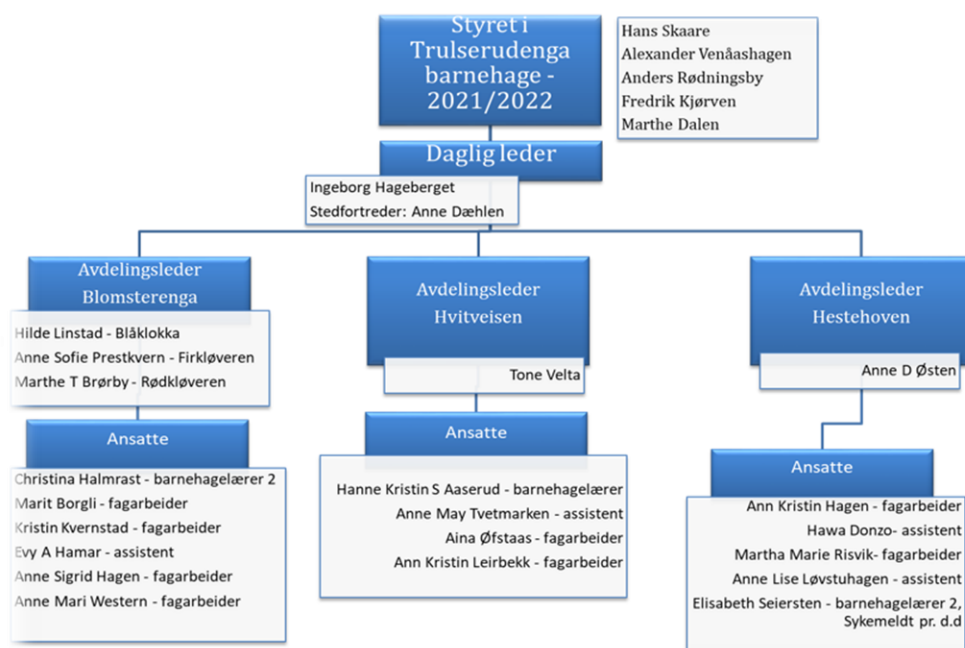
Styret i Trulserudenga barnehage - 2021/2022

Hans Skaare
Alexander Venåashagen
Anders Rødningsby
Fredrik Kjørven
Marthe Dalen

Daglig leder

Ingeborg Hageberget
Stedfortreder: Anne Dæhlen

Avdelingsleder Blomsterenga

Hilde Linstad - Blåklokka
Anne Sofie Prestkvern - Firkløveren
Marthe T Brørby - Rødkløveren

Ansatte

Christina Halmrast - barnehagelærer 2
Marit Borgli - fagarbeider
Kristin Kvernstad - fagarbeider
Evy A Hamar - assistent
Anne Sigrid Hagen - fagarbeider
Anne Mari Western - fagarbeider

Avdelingsleder Hvitveisen

Tone Velta

Ansatte

Hanne Kristin S Aaserud - barnehagelærer
Anne May Tvetmarken - assistent
Aina Øfstaas - fagarbeider
Ann Kristin Leirbekk - fagarbeider

Avdelingsleder Hestehoven

Anne D Østen

Ansatte

Ann Kristin Hagen - fagarbeider
Hawa Donzo- assistent
Martha Marie Risvik- fagarbeider
Anne Lise Løvstuhagen - assistent
Elisabeth Seiersten - barnehagelærer 2, Sykemeldt pr. d.d